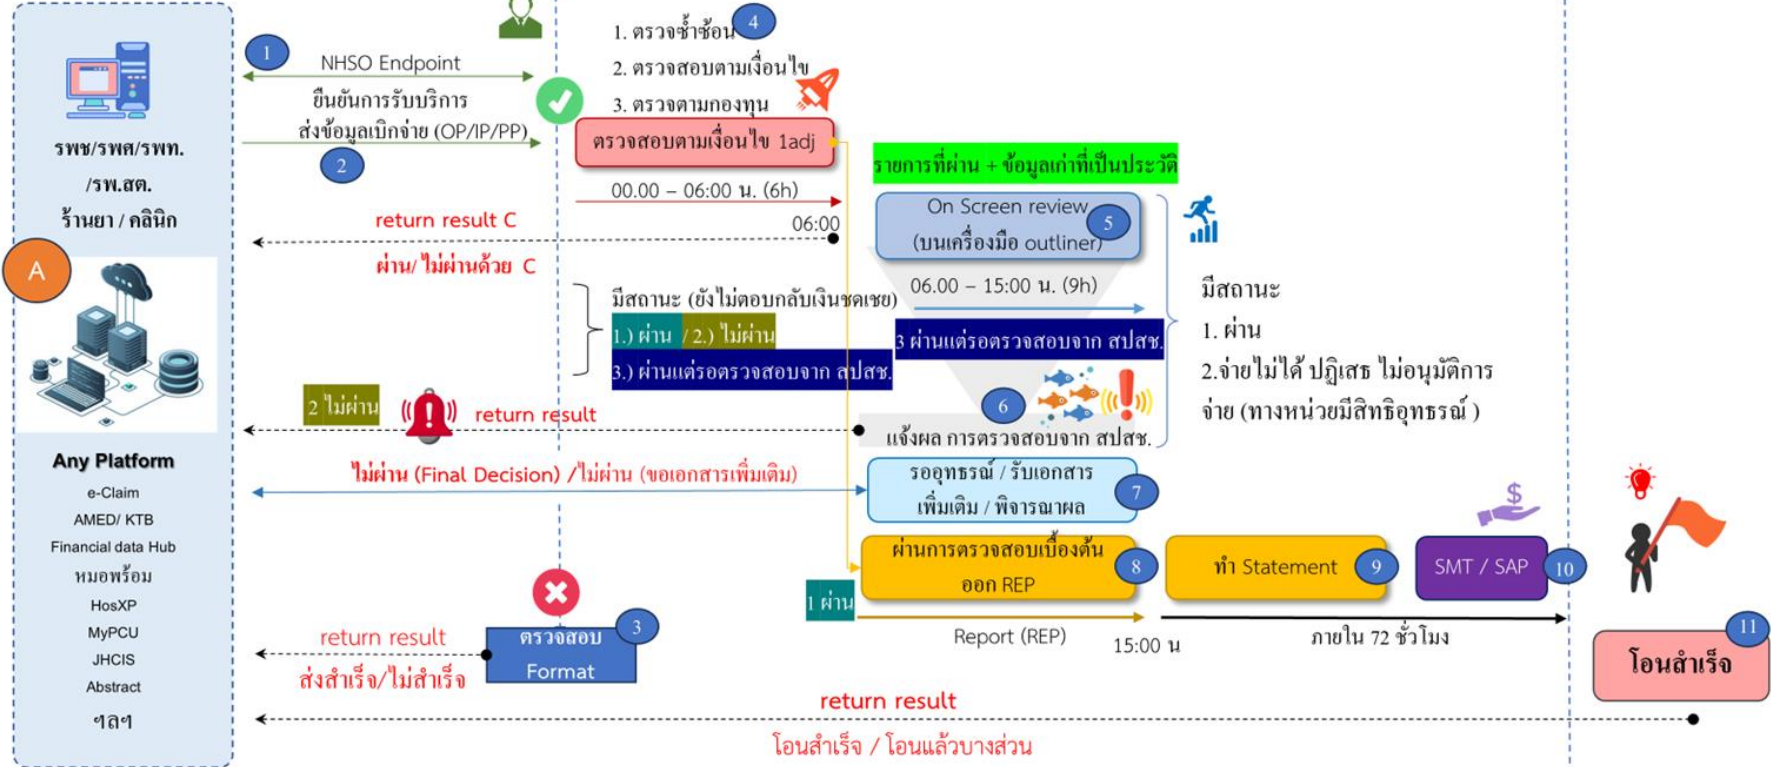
รพช/รพศ/รพท.
/รพ.สต.
ร้านยา / คลินิก

A

Any Platform
e-Claim
AMED/ KTB
Financial data Hub
หมอพร้อม
HosXP
MyPCU
JHCIS
Abstract
ฯลฯ

1
NHSO Endpoint
ยืนยันการรับบริการ
ส่งข้อมูลเบิกจ่าย (OP/IP/PP)
2

1. ตรวจซ้ำซ้อน 4
2. ตรวจสอบตามเงื่อนไข
3. ตรวจตามกองทุน
ตรวจสอบตามเงื่อนไข 1adj

00.00 – 06:00 น. (6h)
06:00
return result C
ผ่าน/ ไม่ผ่านด้วย C

รายการที่ผ่าน + ข้อมูลเก่าที่เป็นประวัติ
On Screen review
(บนเครื่องมือ outliner) 5

มีสถานะ (ยังไม่ตอบกลับเงินชดเชย)
1.) ผ่าน / 2.) ไม่ผ่าน
3.) ผ่านแต่รอตรวจสอบจาก สปสช.

06.00 – 15:00 น. (9h)
3 ผ่านแต่รอตรวจสอบจาก สปสช.

มีสถานะ
1. ผ่าน
2.จ่ายไม่ได้ ปฏิเสธ ไม่อนุมัติการจ่าย (ทางหน่วยมีสิทธิอุทธรณ์ )

2 ไม่ผ่าน
return result
6
แจ้งผล การตรวจสอบจาก สปสช.

ไม่ผ่าน (Final Decision) /ไม่ผ่าน (ขอเอกสารเพิ่มเติม)
รออุทธรณ์ / รับเอกสาร
เพิ่มเติม / พิจารณาผล 7

1 ผ่าน
ผ่านการตรวจสอบเบื้องต้น
ออก REP 8
ทำ Statement 9
SMT / SAP 10

return result
ส่งสำเร็จ/ไม่สำเร็จ
ตรวจสอบ
Format 3

Report (REP)
15:00 น
ภายใน 72 ชั่วโมง

11
โอนสำเร็จ

return result
โอนสำเร็จ / โอนแล้วบางส่วน